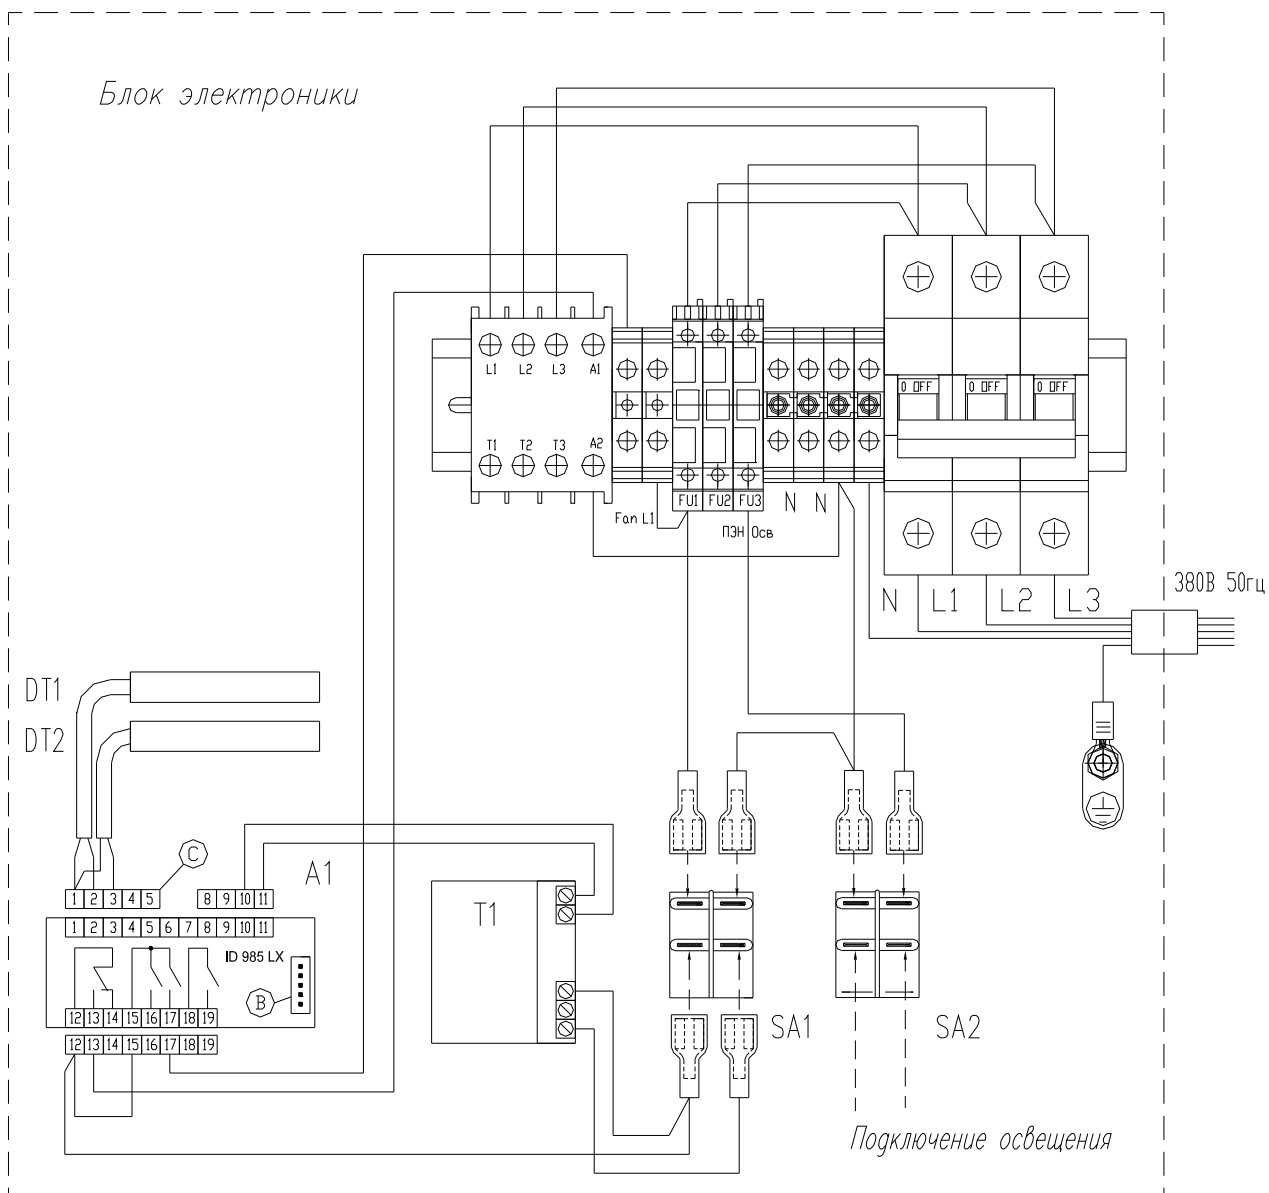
Блок электроники

L1 L2 L3 A1
T1 T2 T3 A2

0 OFF
0 OFF
0 OFF

FU1 FU2 FU3 N N
Fan L1
ПЭН Осв

N L1 L2 L3
380В 50гц

DT1
DT2

C
1 2 3 4 5
8 9 10 11
A1
1 2 3 4 5 6 7 8 9 10 11
ID 985 LX
B
12 13 14 15 16 17 18 19
12 13 14 15 16 17 18 19

T1

SA1
SA2

Подключение освещения